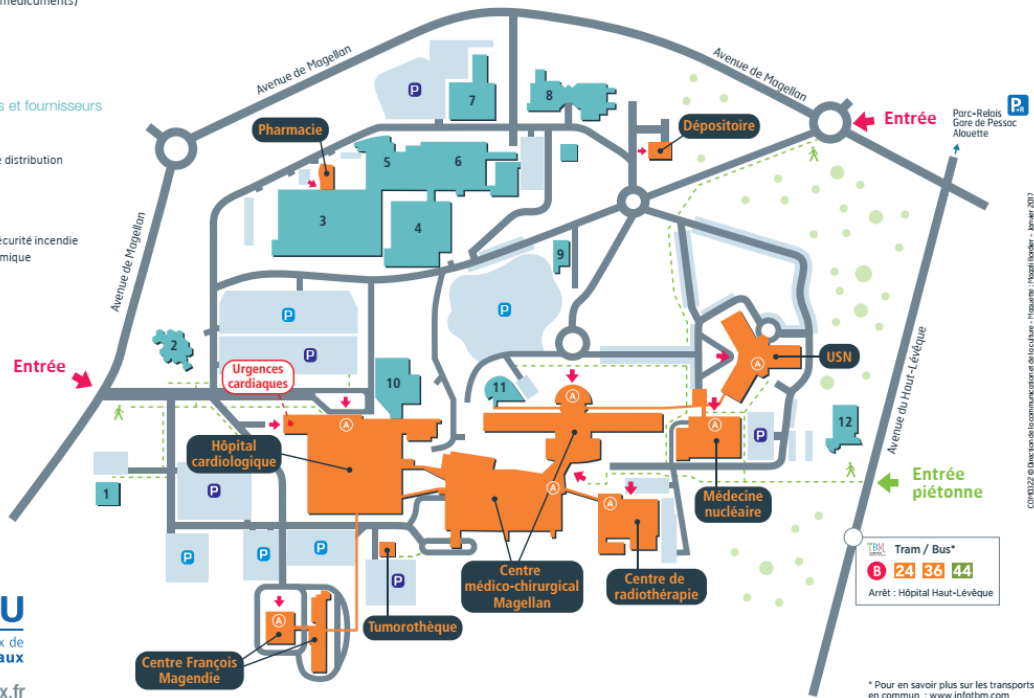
(médicaments)

s et fournisseurs

e distribution

écurité incendie
mique

Avenue de Magellan

Avenue de Magellan

Avenue de Magellan

Avenue du Haut-Lévêque

Entrée

Parc-Relais Gare de Pessac Alouette

P+R

Entrée

Entrée piétonne

Pharmacie

Dépositoire

Urgences cardiaques

Hôpital cardiologique

USN

Médecine nucléaire

Centre médico-chirurgical Magellan

Centre de radiothérapie

Tumorothèque

Centre François Magendie

1 2 3 4 5 6 7 8 9 10 11 12

P P P P P P P P P P P

TBM Tram / Bus*

B 24 36 44

Arrêt : Hôpital Haut-Lévêque

* Pour en savoir plus sur les transports en commun : www.infotbm.com

COM0322 © Direction de la communication et de la culture - Maquette : Magali Bordier - Janvier 2017

U
x de
aux

x.fr